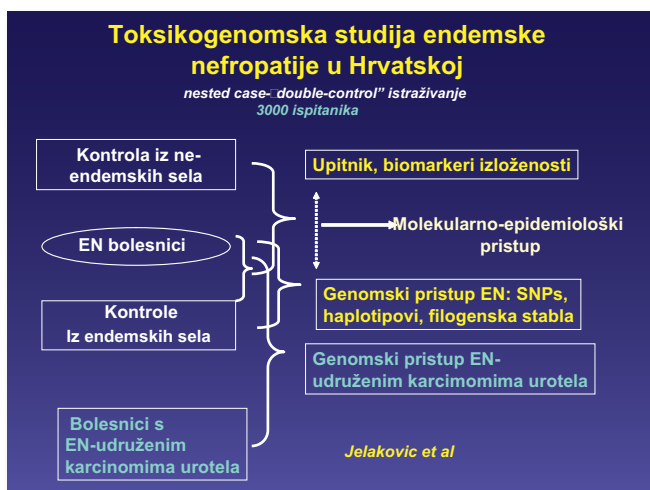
Toksikogenomska studija endemske nefropatije u Hrvatskoj

nested case-"double-control" istraživanje

3000 ispitanika

Kontrola iz ne-endemskih sela

Upitnik, biomarkeri izloženosti

EN bolesnici

Molekularno-epidemiološki pristup

Kontrole Iz endemskih sela

Genomski pristup EN: SNPs, haplotipovi, filogenska stabla

Genomski pristup EN-udruženim karcimomima urotela

Bolesnici s EN-udruženim karcinomima urotela

Jelakovic et al